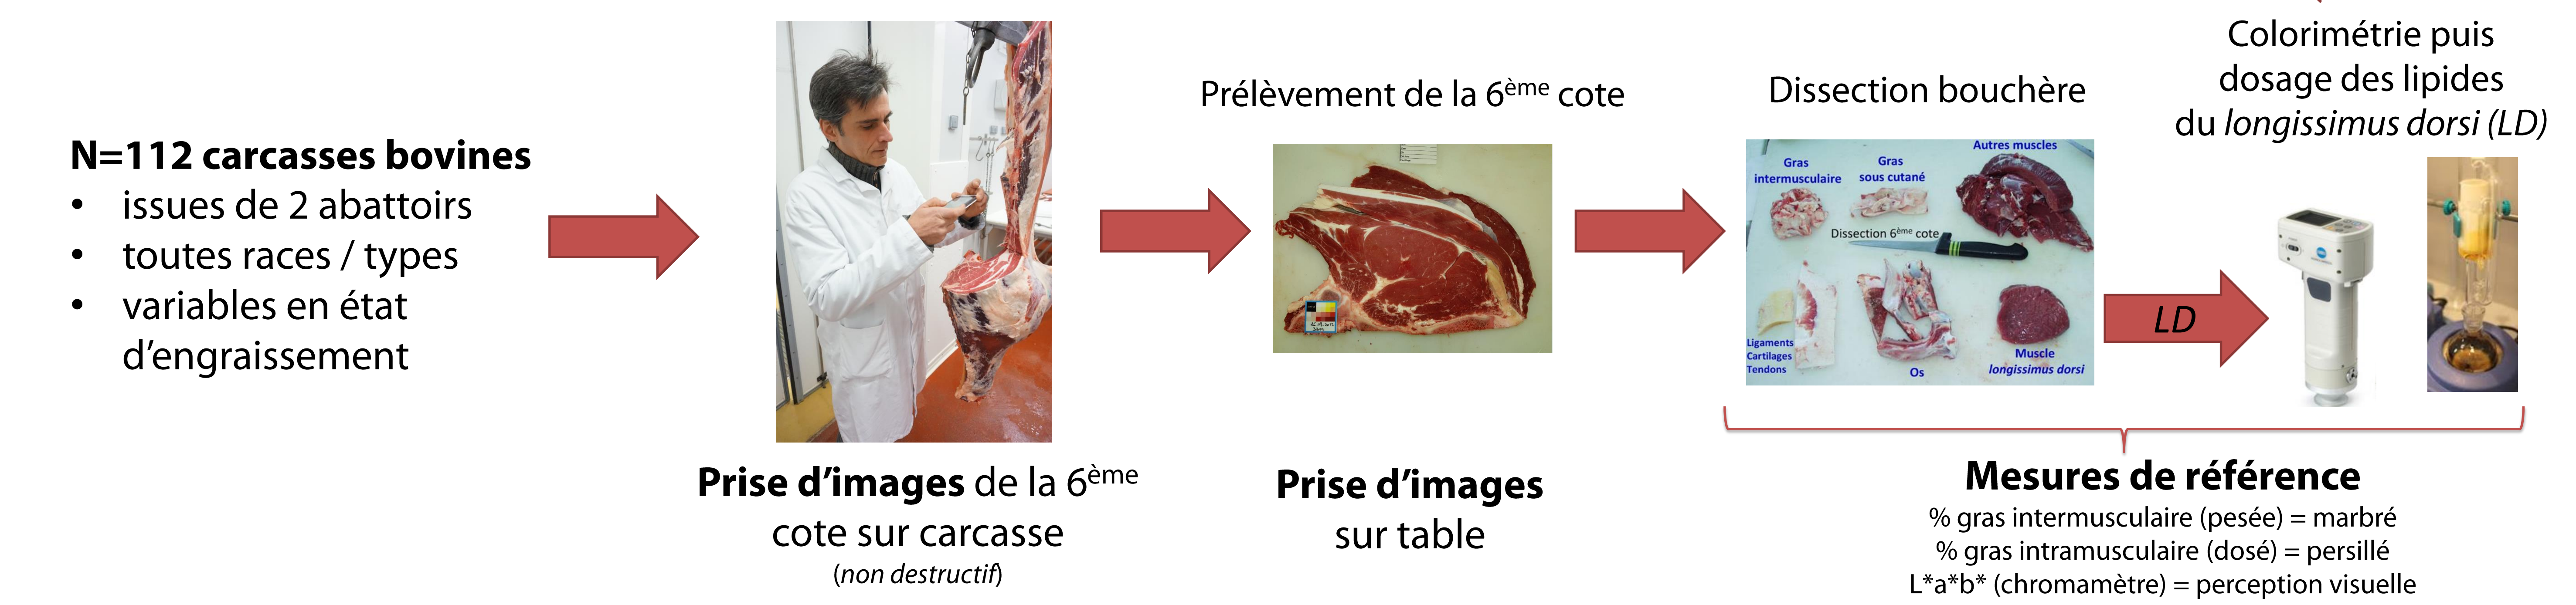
**N=112 carcasses bovines**
- issues de 2 abattoirs
- toutes races / types
- variables en état d'engraissement

**Prise d'images** de la 6$^{ème}$ cote sur carcasse
(*non destructif*)

Prélèvement de la 6$^{ème}$ cote

**Prise d'images** sur table

Dissection bouchère

Gras intermusculaire
Gras sous cutané
Autres muscles
Dissection 6$^{ème}$ cote
Ligaments Cartilages Tendons
Os
Muscle *longissimus dorsi*

*LD*

Colorimétrie puis dosage des lipides du *longissimus dorsi (LD)*

**Mesures de référence**
% gras intermusculaire (pesée) = marbré
% gras intramusculaire (dosé) = persillé
L*a*b* (chromamètre) = perception visuelle